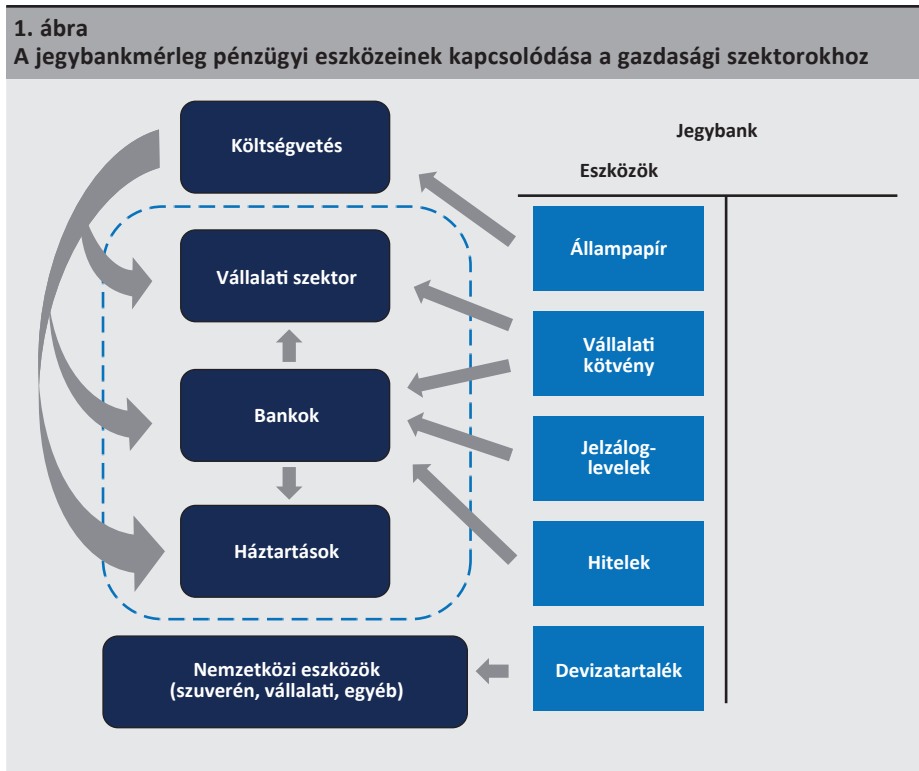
1. ábra
A jegybankmérleg pénzügyi eszközeinek kapcsolódása a gazdasági szektorokhoz

Költségvetés

Vállalati szektor

Bankok

Háztartások

Nemzetközi eszközök (szuverén, vállalati, egyéb)

Jegybank

Eszközök

Állampapír

Vállalati kötvény

Jelzáloglevelek

Hitelek

Devizatartalék